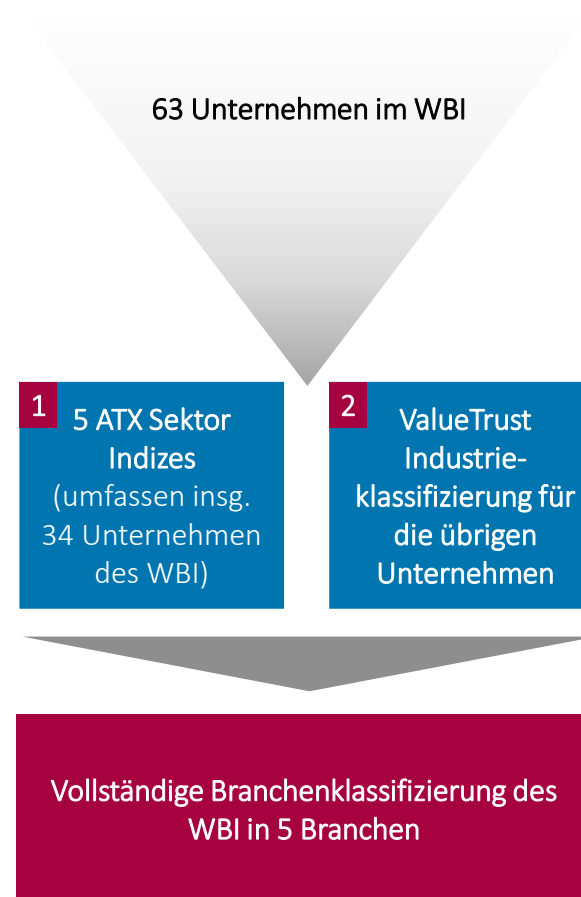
63 Unternehmen im WBI

1 5 ATX Sektor Indizes (umfassen insg. 34 Unternehmen des WBI)

2 ValueTrust Industrieklassifizierung für die übrigen Unternehmen

Vollständige Branchenklassifizierung des WBI in 5 Branchen